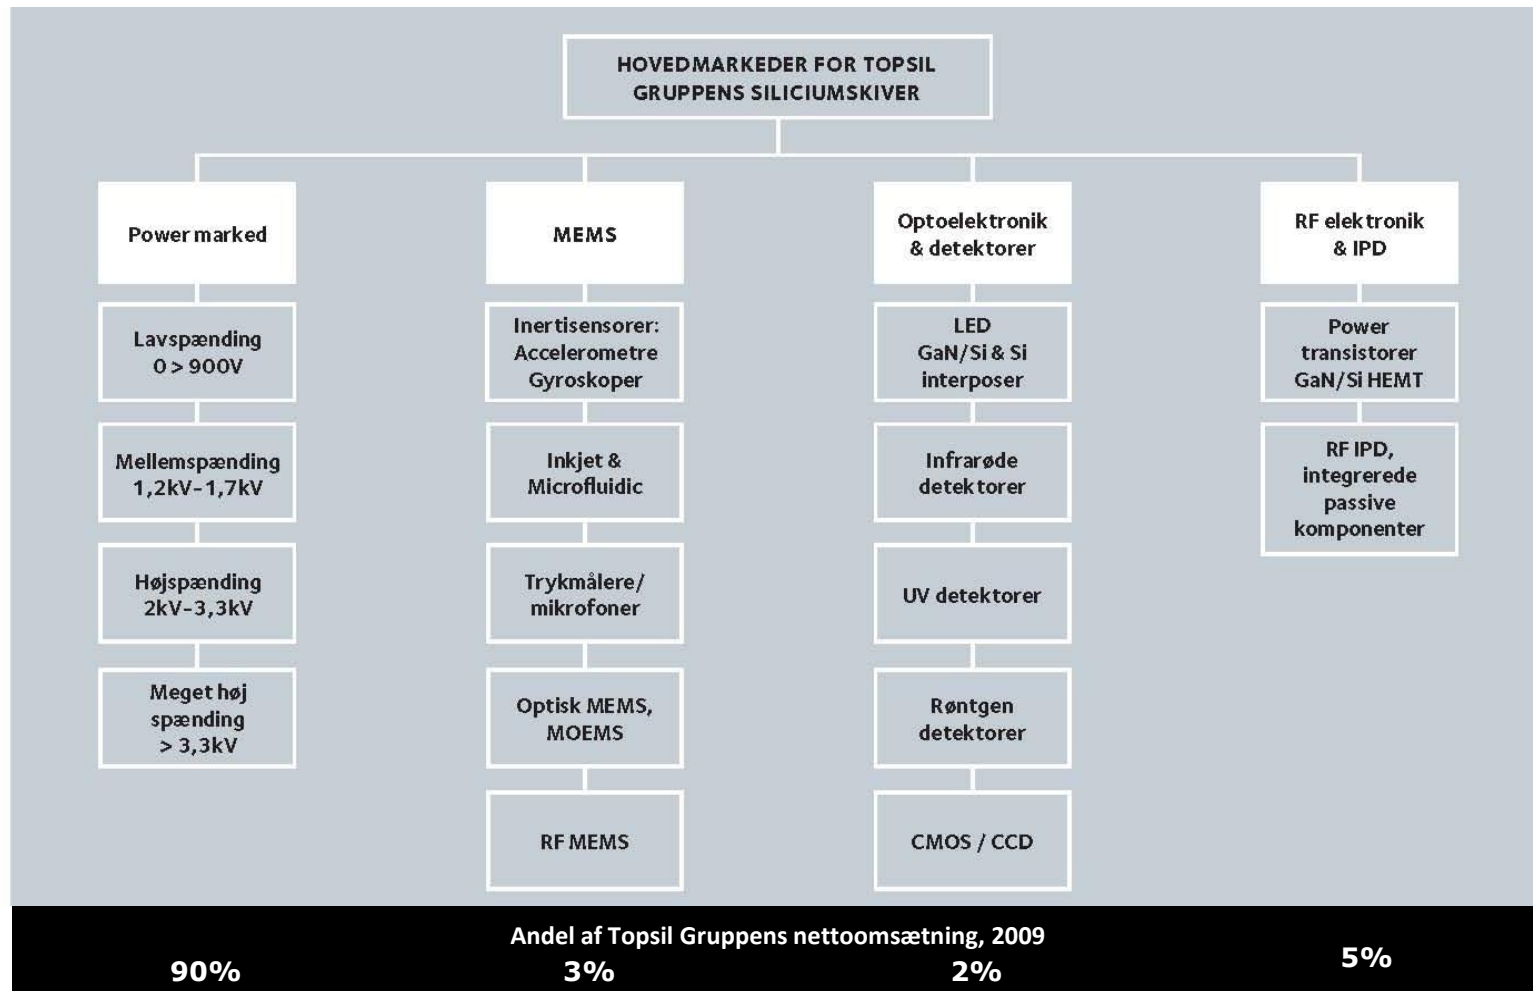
HOVEDMARKEDER FOR TOPSIL GRUPPENS SILICIUMSKIVER

Power marked

Lavspænding 0 > 900V

Mellemspænding 1,2kV-1,7kV

Højspænding 2kV-3,3kV

Meget høj spænding > 3,3kV

MEMS

Inertisensorer: Accelerometre Gyroskoper

Inkjet & Microfluidic

Trykmålere/ mikrofoner

Optisk MEMS, MOEMS

RF MEMS

Optoelektronik & detektorer

LED GaN/Si & Si interposer

Infrarøde detektorer

UV detektorer

Røntgen detektorer

CMOS / CCD

RF elektronik & IPD

Power transistorer GaN/Si HEMT

RF IPD, integrerede passive komponenter

Andel af Topsil Gruppens nettoomsætning, 2009

90%

3%

2%

5%